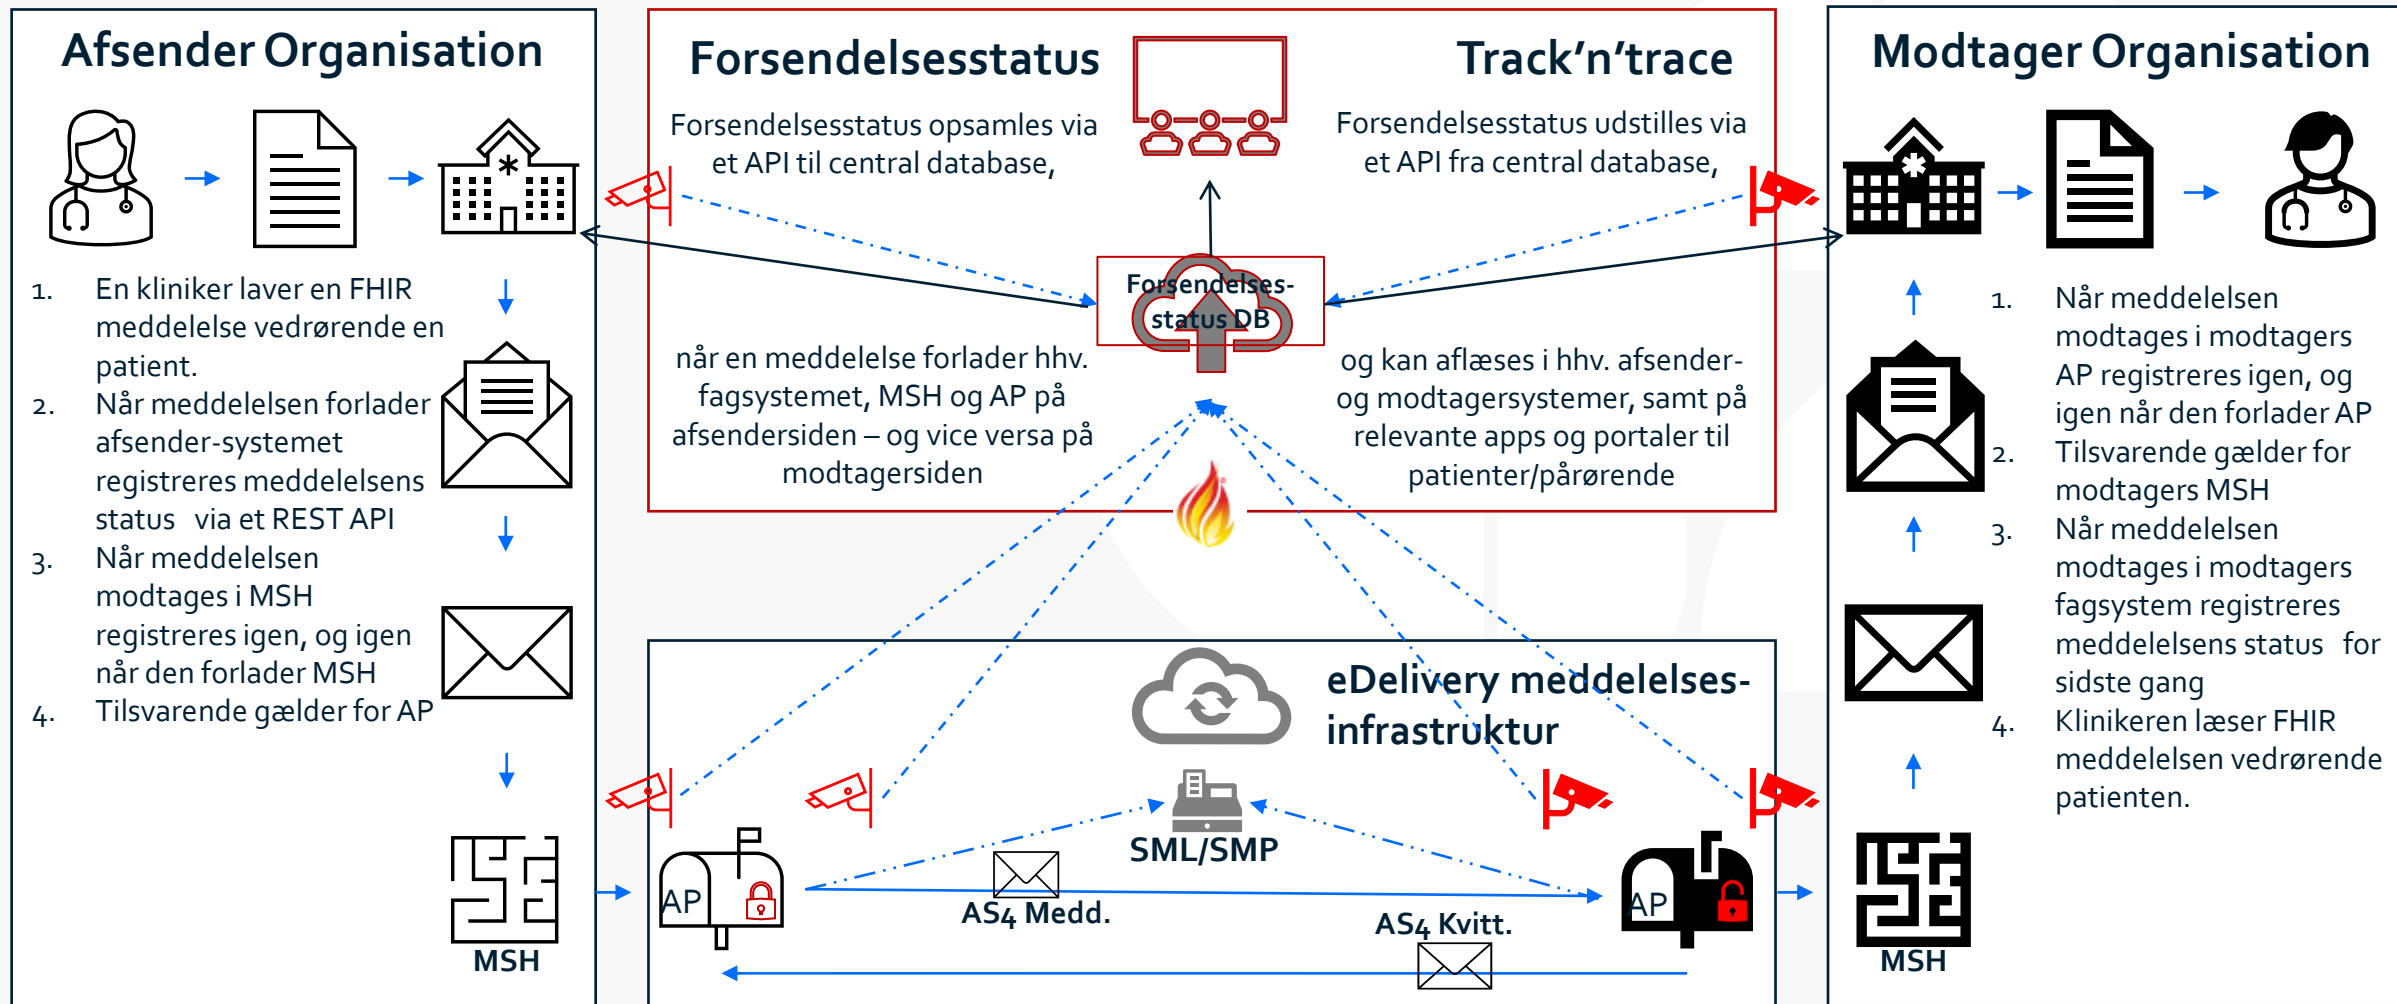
Afsender Organisation

1. En kliniker laver en FHIR meddelelse vedrørende en patient.
2. Når meddelelsen forlader afsender-systemet registreres meddelelsens status via et REST API
3. Når meddelelsen modtages i MSH registreres igen, og igen når den forlader MSH
4. Tilsvarende gælder for AP

MSH

Forsendelsesstatus

Forsendelsesstatus opsamles via et API til central database,

når en meddelelse forlader hhv. fagsystemet, MSH og AP på afsendersiden – og vice versa på modtagersiden

Forsendelses-status DB

Track'n'trace

Forsendelsesstatus udstilles via et API fra central database,

og kan aflæses i hhv. afsender- og modtagersystemer, samt på relevante apps og portaler til patienter/pårørende

eDelivery meddelelses-infrastruktur

SML/SMP

AP

AS4 Medd.

AS4 Kvitt.

AP

Modtager Organisation

1. Når meddelelsen modtages i modtagers AP registreres igen, og igen når den forlader AP
2. Tilsvarende gælder for modtagers MSH
3. Når meddelelsen modtages i modtagers fagsystem registreres meddelelsens status for sidste gang
4. Klinikeren læser FHIR meddelelsen vedrørende patienten.

MSH